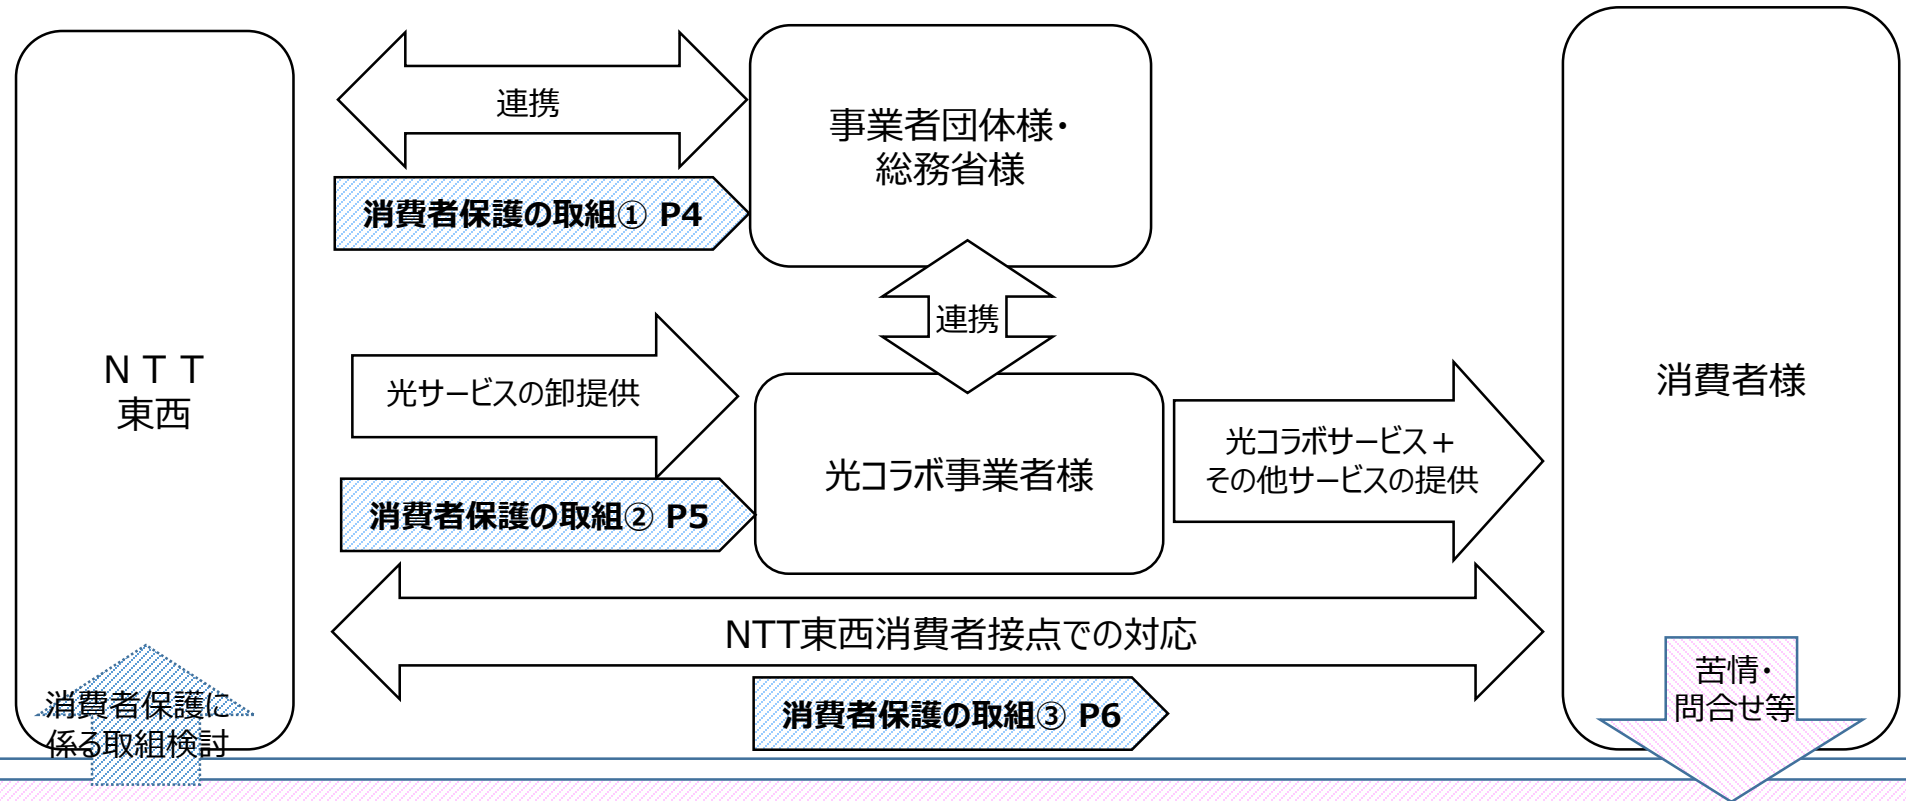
連携

事業者団体様・
総務省様

消費者保護の取組① P4

連携

ＮＴＴ
東西

光サービスの卸提供

光コラボ事業者様

光コラボサービス＋
その他サービスの提供

消費者様

消費者保護の取組② P5

NTT東西消費者接点での対応

消費者保護の取組③ P6

消費者保護に
係る取組検討

苦情・
問合せ等